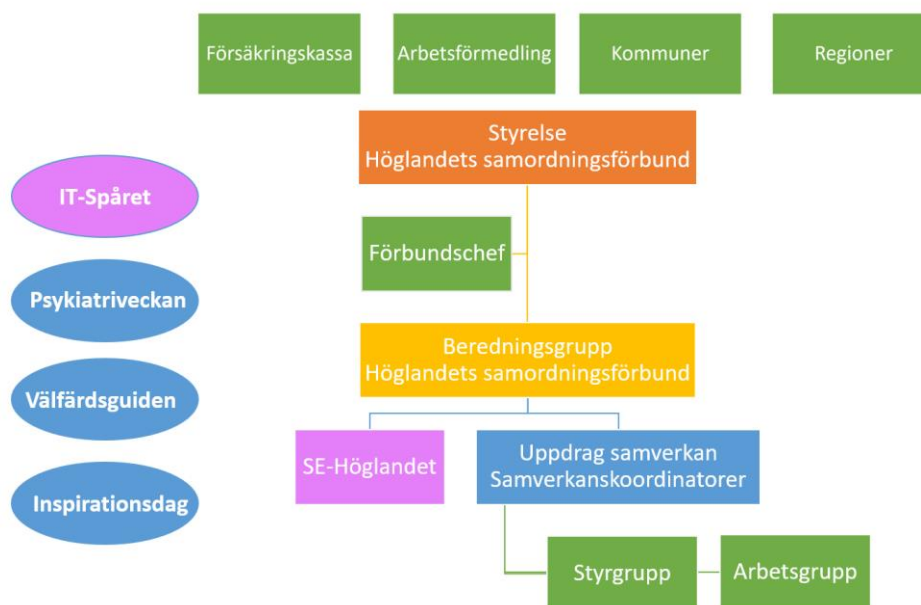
Försäkringskassa

Arbetsförmedling

Kommuner

Regioner

Styrelse
Höglandets samordningsförbund

IT-Spåret

Förbundschef

Psykiatriveckan

Beredningsgrupp
Höglandets samordningsförbund

Välfärdsguiden

SE-Höglandet

Uppdrag samverkan
Samverkanskoordinatorer

Inspirationsdag

Styrgrupp

Arbetsgrupp